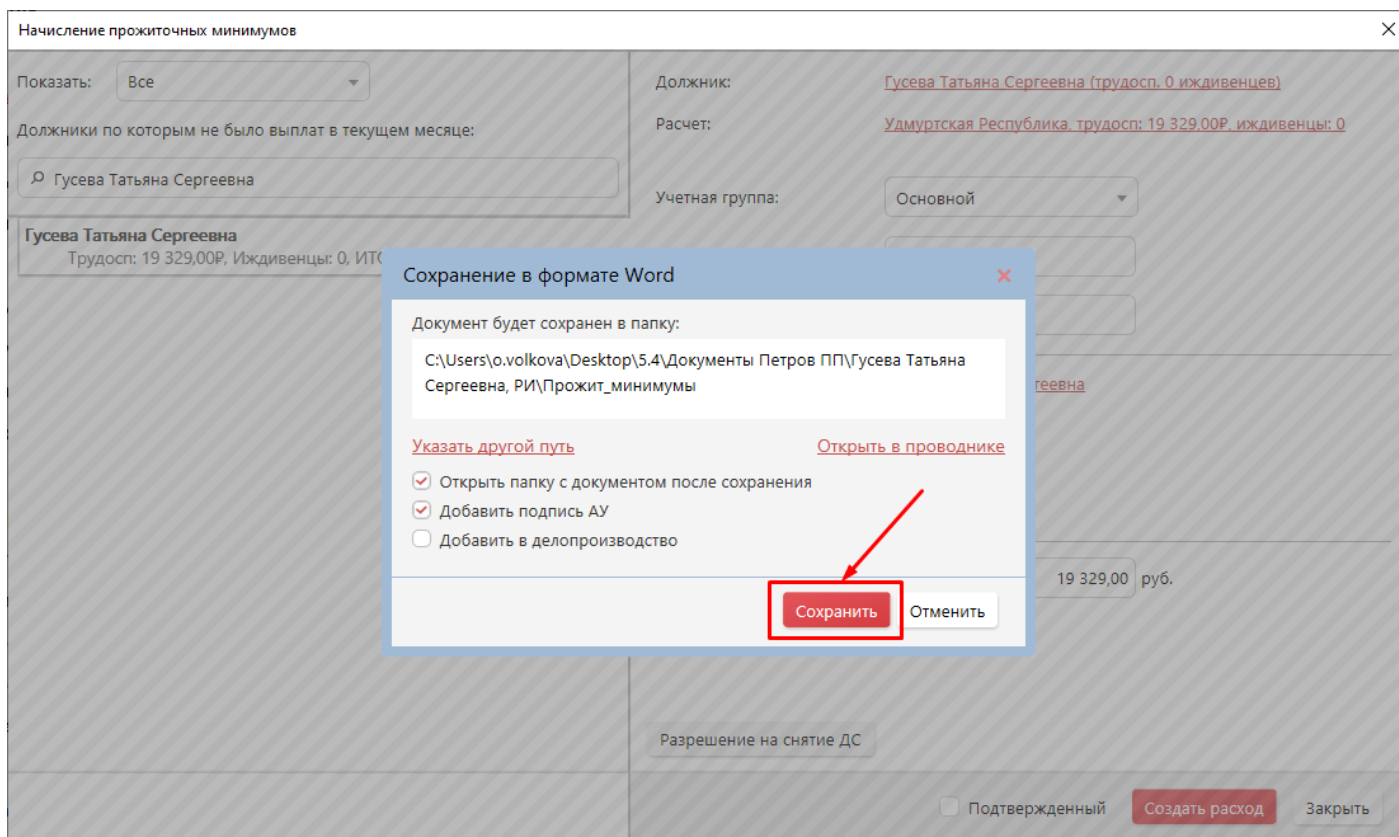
Начисление прожиточных минимумов

Показать: Все

Должники по которым не было выплат в текущем месяце:

Гусева Татьяна Сергеевна

Гусева Татьяна Сергеевна
Трудосп: 19 329,00₽, Иждивенцы: 0, ИТС

Должник: Гусева Татьяна Сергеевна (трудосп. 0 иждивенцев)

Расчет: Удмуртская Республика, трудосп: 19 329,00₽, иждивенцы: 0

Учетная группа: Основной

геевна

19 329,00 руб.

Разрешение на снятие ДС

Подтвержденный Создать расход Закрыть

Сохранение в формате Word

Документ будет сохранен в папку:

C:\Users\o.volkova\Desktop\5.4\Документы Петров ПП\Гусева Татьяна Сергеевна, РИ\Прожит_минимумы

Указать другой путь Открыть в проводнике

Открыть папку с документом после сохранения
Добавить подпись АУ
Добавить в делопроизводство

Сохранить Отменить